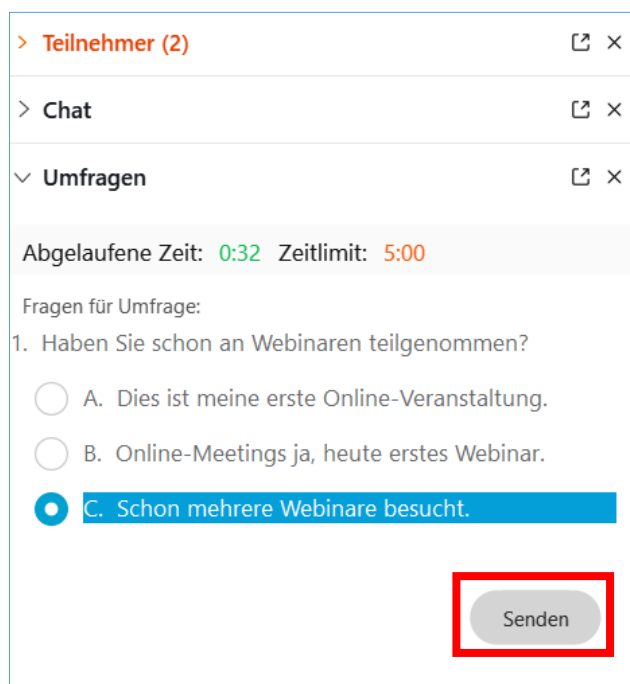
Teilnehmer (2)

Chat

Umfragen

Abgelaufene Zeit: 0:32 Zeitlimit: 5:00

Fragen für Umfrage:

1. Haben Sie schon an Webinaren teilgenommen?

A. Dies ist meine erste Online-Veranstaltung.

B. Online-Meetings ja, heute erstes Webinar.

C. Schon mehrere Webinare besucht.

Senden